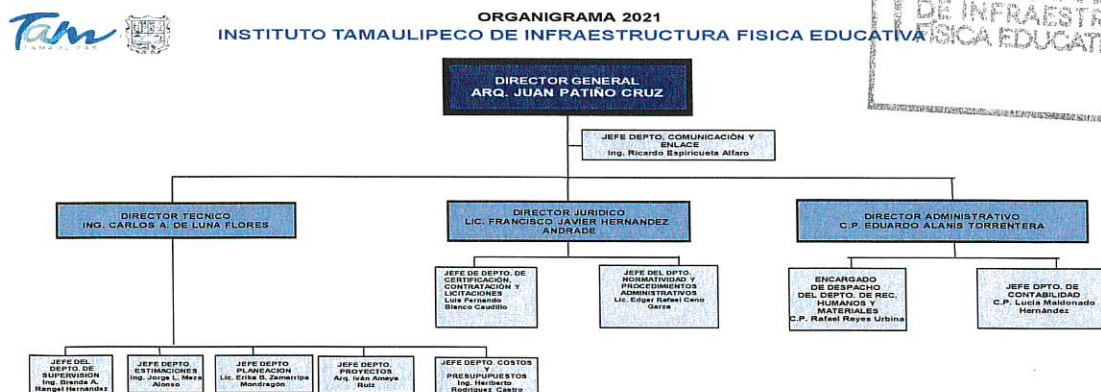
Tam TAMAULIPAS

ORGANIGRAMA 2021
INSTITUTO TAMAULIPECO DE INFRAESTRUCTURA FISICA EDUCATIVA

DE INFRAESTR
FISICA EDUCAT

DIRECTOR GENERAL
ARQ. JUAN PATIÑO CRUZ

JEFE DEPTO. COMUNICACIÓN Y ENLACE
Ing. Ricardo Espiricueta Alfaro

DIRECTOR TECNICO
ING. CARLOS A. DE LUNA FLORES

DIRECTOR JURIDICO
LIC. FRANCISCO JAVIER HERNANDEZ ANDRADE

DIRECTOR ADMINISTRATIVO
C.P. EDUARDO ALANIS TORRENTERA

JEFE DE DEPTO. DE CERTIFICACIÓN, CONTRATACIÓN Y LICITACIONES
Luis Fernando Blanco Caudillo

JEFE DEL DPTO. NORMATIVIDAD Y PROCEDIMIENTOS ADMINISTRATIVOS
Lic. Edgar Rafael Cano Garza

ENCARGADO DE DESPACHO DEL DEPTO. DE REC. HUMANOS Y MATERIALES
C.P. Rafael Reyes Urbina

JEFE DPTO. DE CONTABILIDAD
C.P. Lucia Maldonado Hernández

JEFE DEL DEPTO. DE SUPERVISION
Ing. Brenda A. Rangel Hernández

JEFE DEPTO. ESTIMACIONES
Ing. Jorge L. Meza Alonso

JEFE DEPTO. PLANEACION
Lic. Erika B. Zamarripa Mondragón

JEFE DEPTO. PROYECTOS
Arq. Iván Amaya Ruiz

JEFE DEPTO. COSTOS Y PRESUPUESTOS
Ing. Heriberto Rodríguez Castro